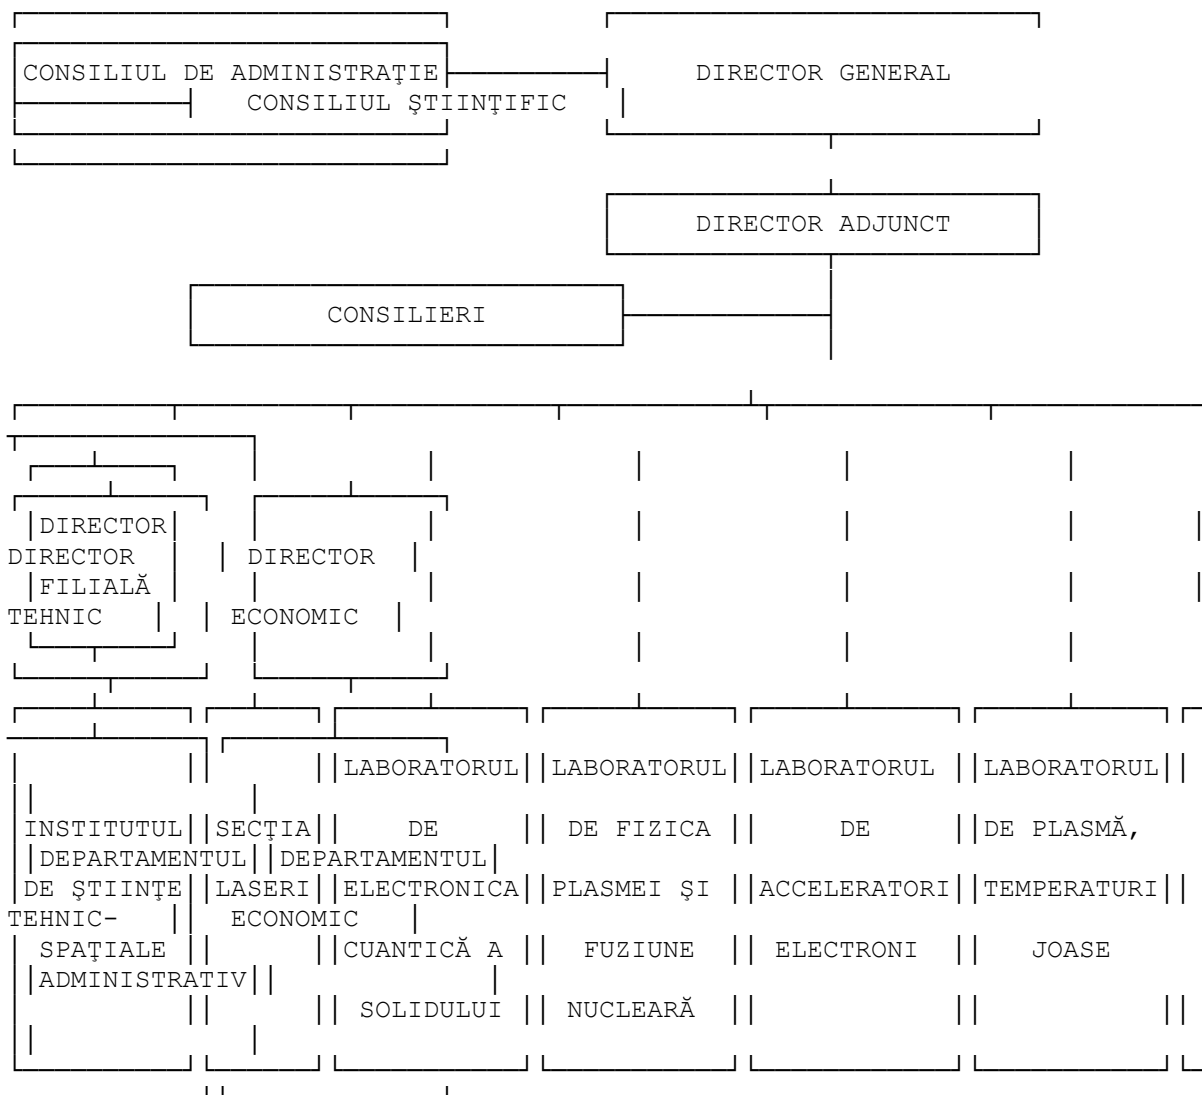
CONSILIUL DE ADMINISTRAŢIE

CONSILIUL ŞTIINŢIFIC

DIRECTOR GENERAL

DIRECTOR ADJUNCT

CONSILIERI

DIRECTOR FILIALĂ

DIRECTOR TEHNIC

DIRECTOR ECONOMIC

INSTITUTUL DE ŞTIINŢE SPAŢIALE

DEPARTAMENTUL TEHNIC-ADMINISTRATIV

SECŢIA LASERI

DEPARTAMENTUL ECONOMIC

LABORATORUL DE ELECTRONICA CUANTICĂ A SOLIDULUI

LABORATORUL DE FIZICA PLASMEI ŞI FUZIUNE NUCLEARĂ

LABORATORUL DE ACCELERATORI ELECTRONI

LABORATORUL DE PLASMĂ, TEMPERATURI JOASE